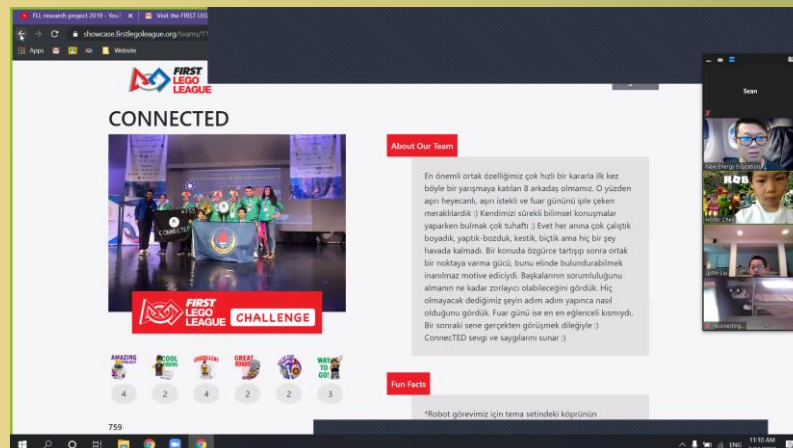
FLL research project 2019 - YouT
Visit the FIRST LEGO
showcase.firstlegoleague.org/teams/11
Apps
Website

FIRST LEGO LEAGUE

CONNECTED

CONNECTED

FIRST LEGO LEAGUE CHALLENGE

AMAZING
COOL
GREAT
WAY TO GO!

4
2
4
2
2
3

759

About Our Team

En önemli ortak özelliğimiz çok hızlı bir kararla ilk kez böyle bir yarışmaya katılan 8 arkadaş olmamız. O yüzden aşırı heyecanlı, aşırı istekli ve fuar gününü iple çeken meraklılardık :) Kendimizi sürekli bilimsel konuşmalar yaparken bulmak çok tuhaftı :) Evet her anına çok çalıştık boyadık, yaptık-bozduk, kestik, biçtik ama hiç bir şey havada kalmadı. Bir konuda özgürce tartışıp sonra ortak bir noktaya varma gücü, bunu elinde bulundurabilmek inanılmaz motive ediciydi. Başkalarının sorumluluğunu almanın ne kadar zorlayıcı olabileceğini gördük. Hiç olmayacak dediğimiz şeyin adım adım yapınca nasıl olduğunu gördük. Fuar günü ise en en eğlenceli kısmıydı. Bir sonraki sene gerçekten görüşmek dileğiyle :) ConnecTED sevgi ve saygılarını sunar :)

Fun Facts

*Robot görevimiz için tema setindeki köprünün

Sean
New Energy Education
Connecting...

11:10 AM
ENG